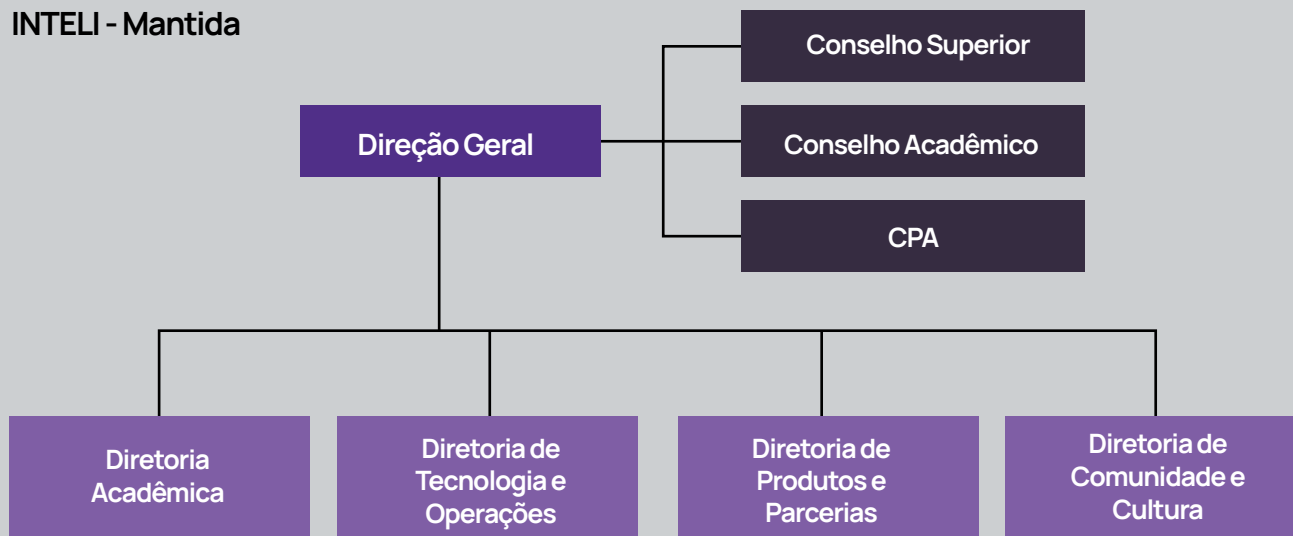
INTELI - Mantida

Conselho Superior

Direção Geral

Conselho Acadêmico

CPA

Diretoria Acadêmica

Diretoria de Tecnologia e Operações

Diretoria de Produtos e Parcerias

Diretoria de Comunidade e Cultura